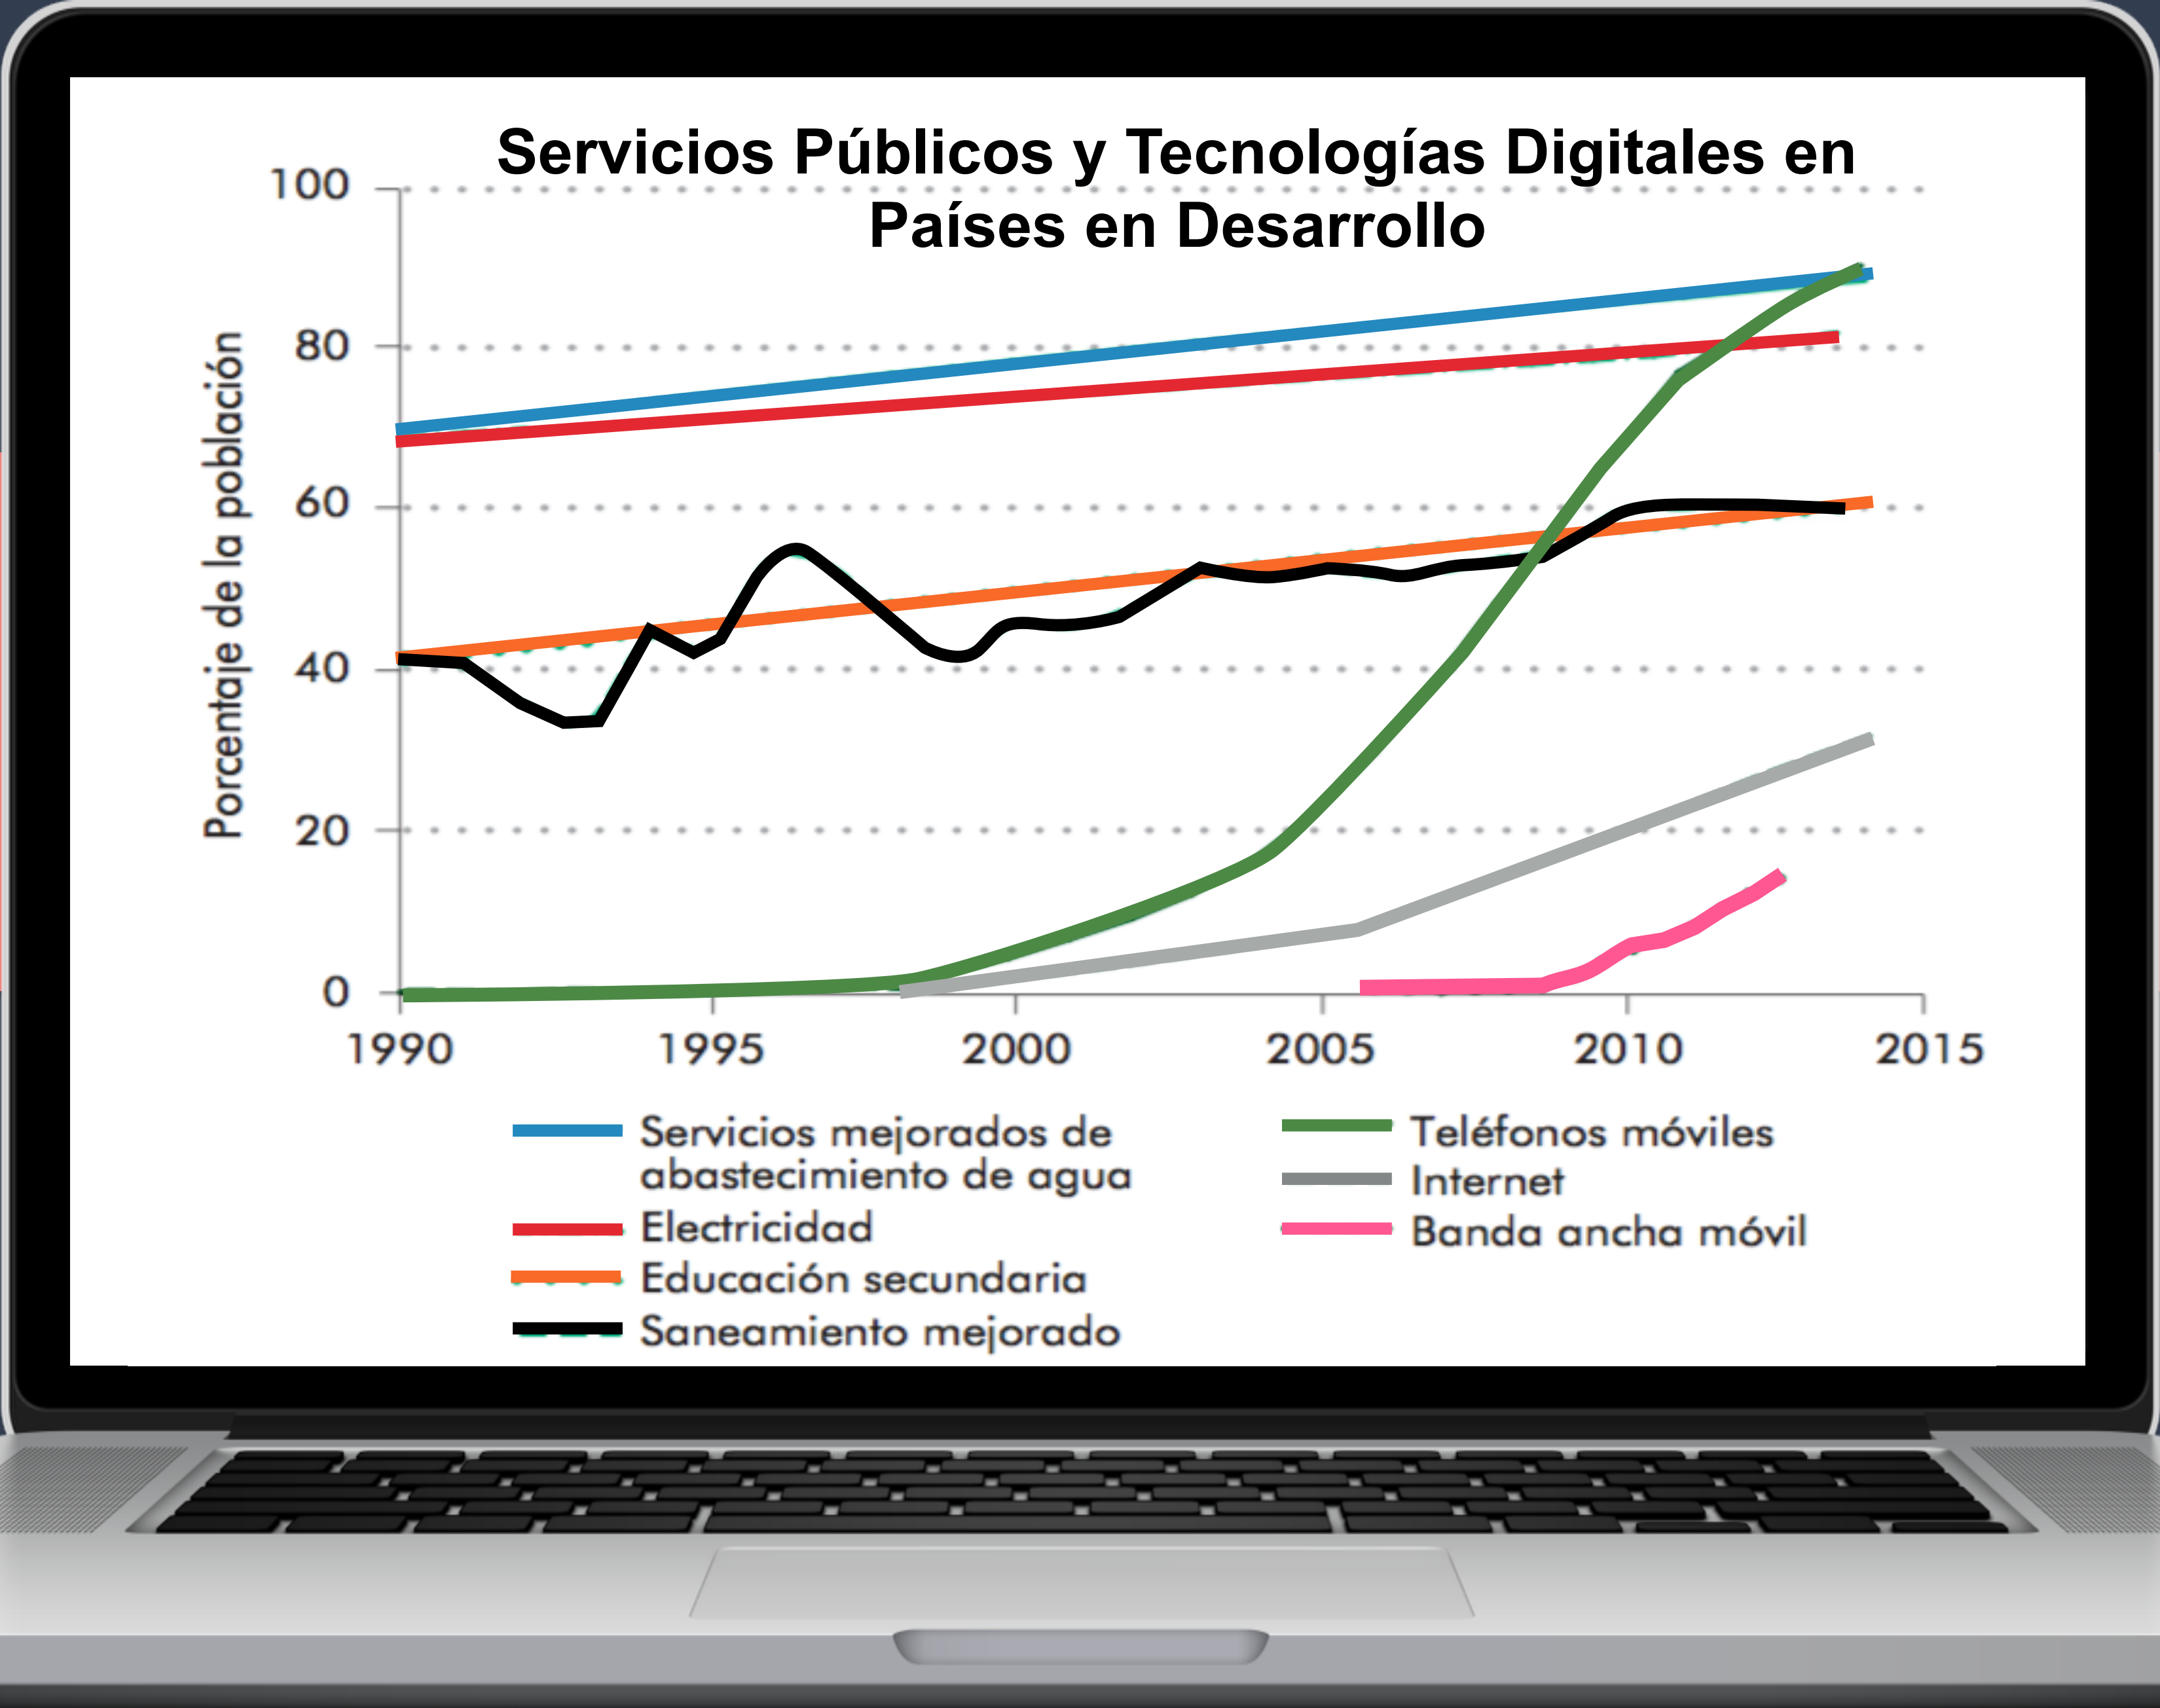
Servicios Públicos y Tecnologías Digitales en Países en Desarrollo

Porcentaje de la población

100
80
60
40
20
0

1990
1995
2000
2005
2010
2015

Servicios mejorados de abastecimiento de agua
Electricidad
Educación secundaria
Saneamiento mejorado
Teléfonos móviles
Internet
Banda ancha móvil